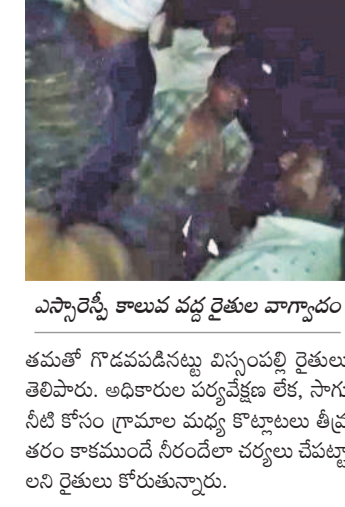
ఎస్సారెస్పీ కాలువ వద్ద రైతుల వాగ్వాదం

తమతో గొడవపడినట్టు విస్సంపల్లి రైతులు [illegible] తెలిపారు. అధికారుల పర్యవేక్షణ లేక, సాగు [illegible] నీటి కోసం గ్రామాల మధ్య కొట్లాటలు తీవ్ర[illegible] తరం కాకముందే నీరందేలా చర్యలు చేపట్టా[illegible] లని రైతులు కోరుతున్నారు.